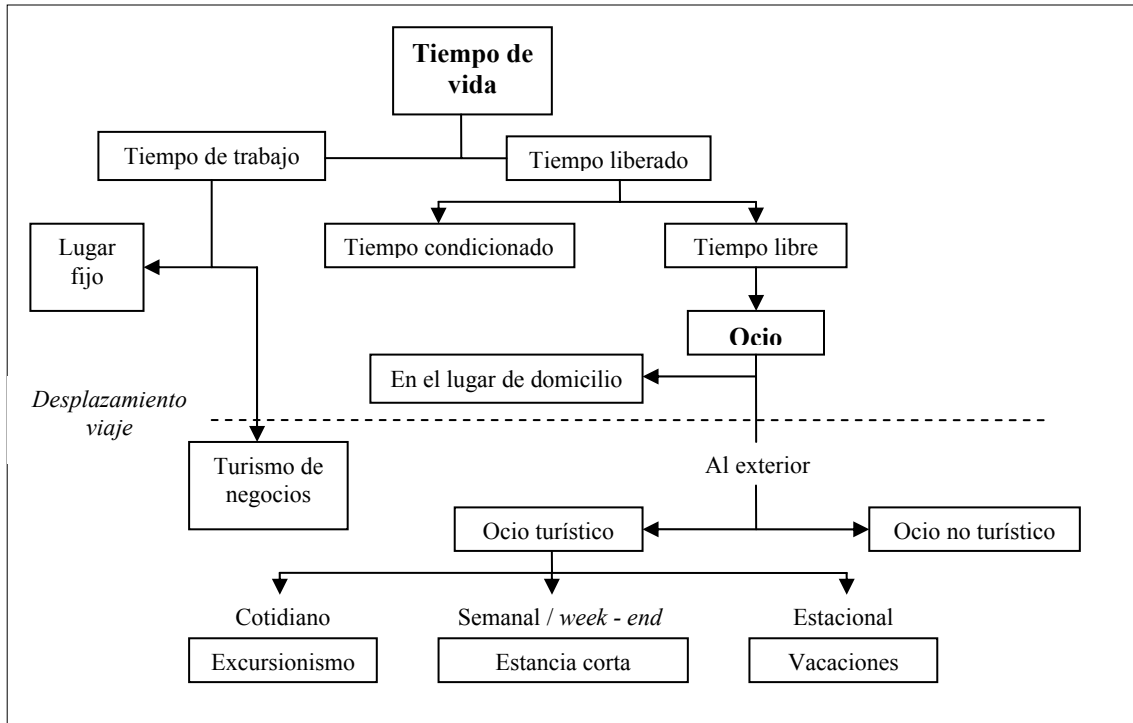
Tiempo de vida

Tiempo de trabajo

Tiempo liberado

Lugar fijo

Tiempo condicionado

Tiempo libre

Ocio

En el lugar de domicilio

Desplazamiento viaje

Turismo de negocios

Al exterior

Ocio turístico

Ocio no turístico

Cotidiano

Excursionismo

Semanal / week - end

Estancia corta

Estacional

Vacaciones